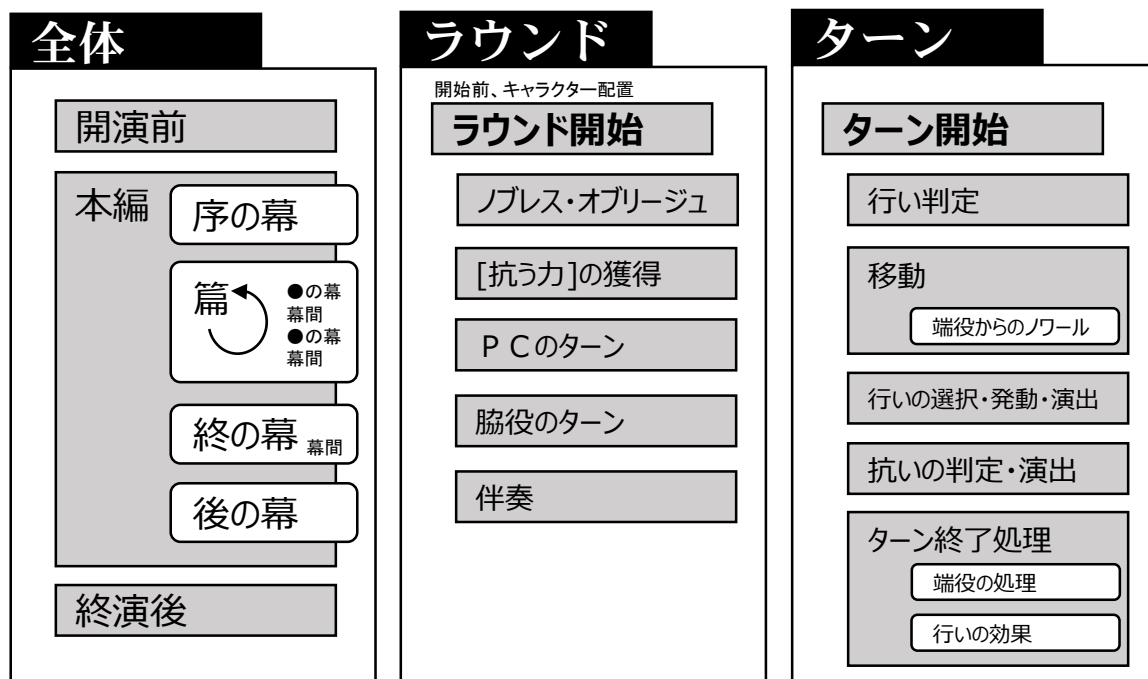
全体

開演前

本編

序の幕

篇

●の幕
幕間
●の幕
幕間

終の幕 幕間

後の幕

終演後

ラウンド

開始前、キャラクター配置

ラウンド開始

ノブレス・オブリージュ

[抗う力]の獲得

ＰＣのターン

脇役のターン

伴奏

ターン

ターン開始

行い判定

移動

端役からのノワール

行いの選択・発動・演出

抗いの判定・演出

ターン終了処理

端役の処理

行いの効果